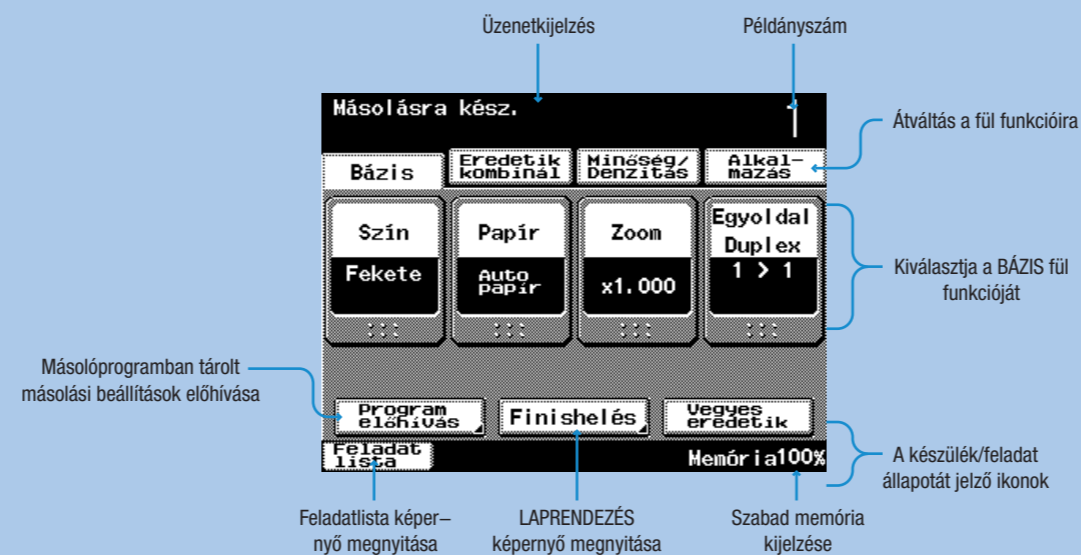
Üzenetkijelzés

Példányszám

Másolásra kész.

1

Átváltás a fül funkcióira

Bázis

Eredetik kombinál

Minőség/ Denzitás

Alkal-mazás

Szín

Fekete

Papír

Auto papír

Zoom

x1.000

Egyoldal Duplex

1 > 1

Kiválasztja a BÁZIS fül funkcióját

Másolóprogramban tárolt másolási beállítások előhívása

Program előhívás

Finishelés

Vegyes eredetik

Feladat lista

Memória100%

A készülék/feladat állapotát jelző ikonok

Feladatlista képer–nyő megnyitása

LAPRENDEZÉS képernyő megnyitása

Szabad memória kijelzése